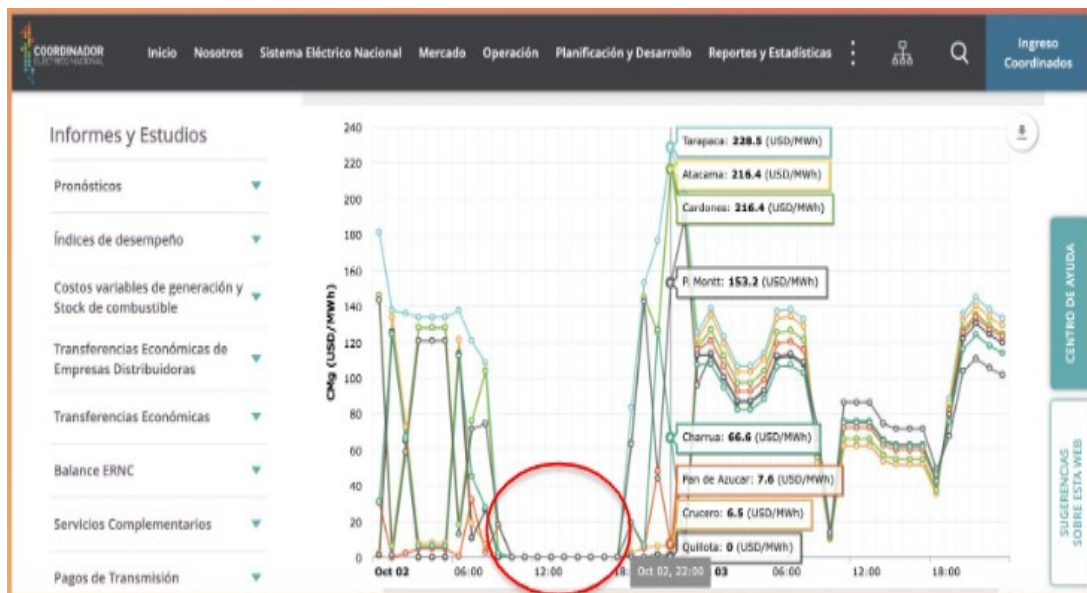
COORDINADOR ELÉCTRICO NACIONAL

Inicio Nosotros Sistema Eléctrico Nacional Mercado Operación Planificación y Desarrollo Reportes y Estadísticas

Ingreso Coordinados

Informes y Estudios

Pronósticos

Índices de desempeño

Costos variables de generación y Stock de combustible

Transferencias Económicas de Empresas Distribuidoras

Transferencias Económicas

Balance ERNC

Servicios Complementarios

Pagos de Transmisión

CMg (USD/MWh)

240
220
200
180
160
140
120
100
80
60
40
20
0

Tarapaca: 228.5 (USD/MWh)

Atacama: 216.4 (USD/MWh)

Cardones: 216.4 (USD/MWh)

P. Montt: 153.2 (USD/MWh)

Charrua: 66.6 (USD/MWh)

Pan de Azucar: 7.6 (USD/MWh)

Crucero: 6.5 (USD/MWh)

Quillota: 0 (USD/MWh)

Oct 02 06:00 12:00 18: Oct 02, 22:00 03 06:00 12:00 18:00

CENTRO DE AYUDA

SUGERENCIAS SOBRE ESTA WEB